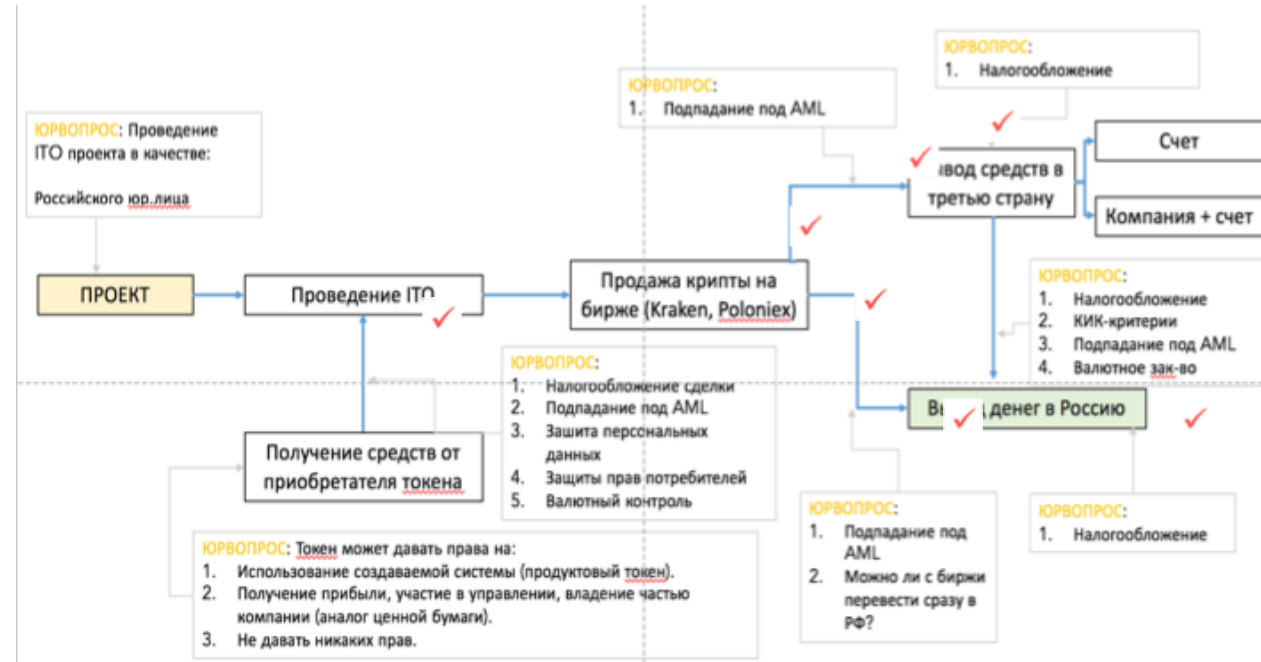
ЮРВОПРОС: Проведение ITO проекта в качестве:

Российского юр.лица

ПРОЕКТ

Проведение ITO

Получение средств от приобретателя токена

ЮРВОПРОС: Токен может давать права на:
1. Использование создаваемой системы (продуктовый токен).
2. Получение прибыли, участие в управлении, владение частью компании (аналог ценной бумаги).
3. Не давать никаких прав.

ЮРВОПРОС:
1. Налогообложение сделки
2. Подпадание под AML
3. Зашита персональных данных
4. Защиты прав потребителей
5. Валютный контроль

ЮРВОПРОС:
1. Подпадание под AML

Продажа крипты на бирже (Kraken, Poloniex)

ЮРВОПРОС:
1. Налогообложение

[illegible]вод средств в третью страну

Счет

Компания + счет

ЮРВОПРОС:
1. Налогообложение
2. КИК-критерии
3. Подпадание под AML
4. Валютное зак-во

Вы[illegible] денег в Россию

ЮРВОПРОС:
1. Подпадание под AML
2. Можно ли с биржи перевести сразу в РФ?

ЮРВОПРОС:
1. Налогообложение